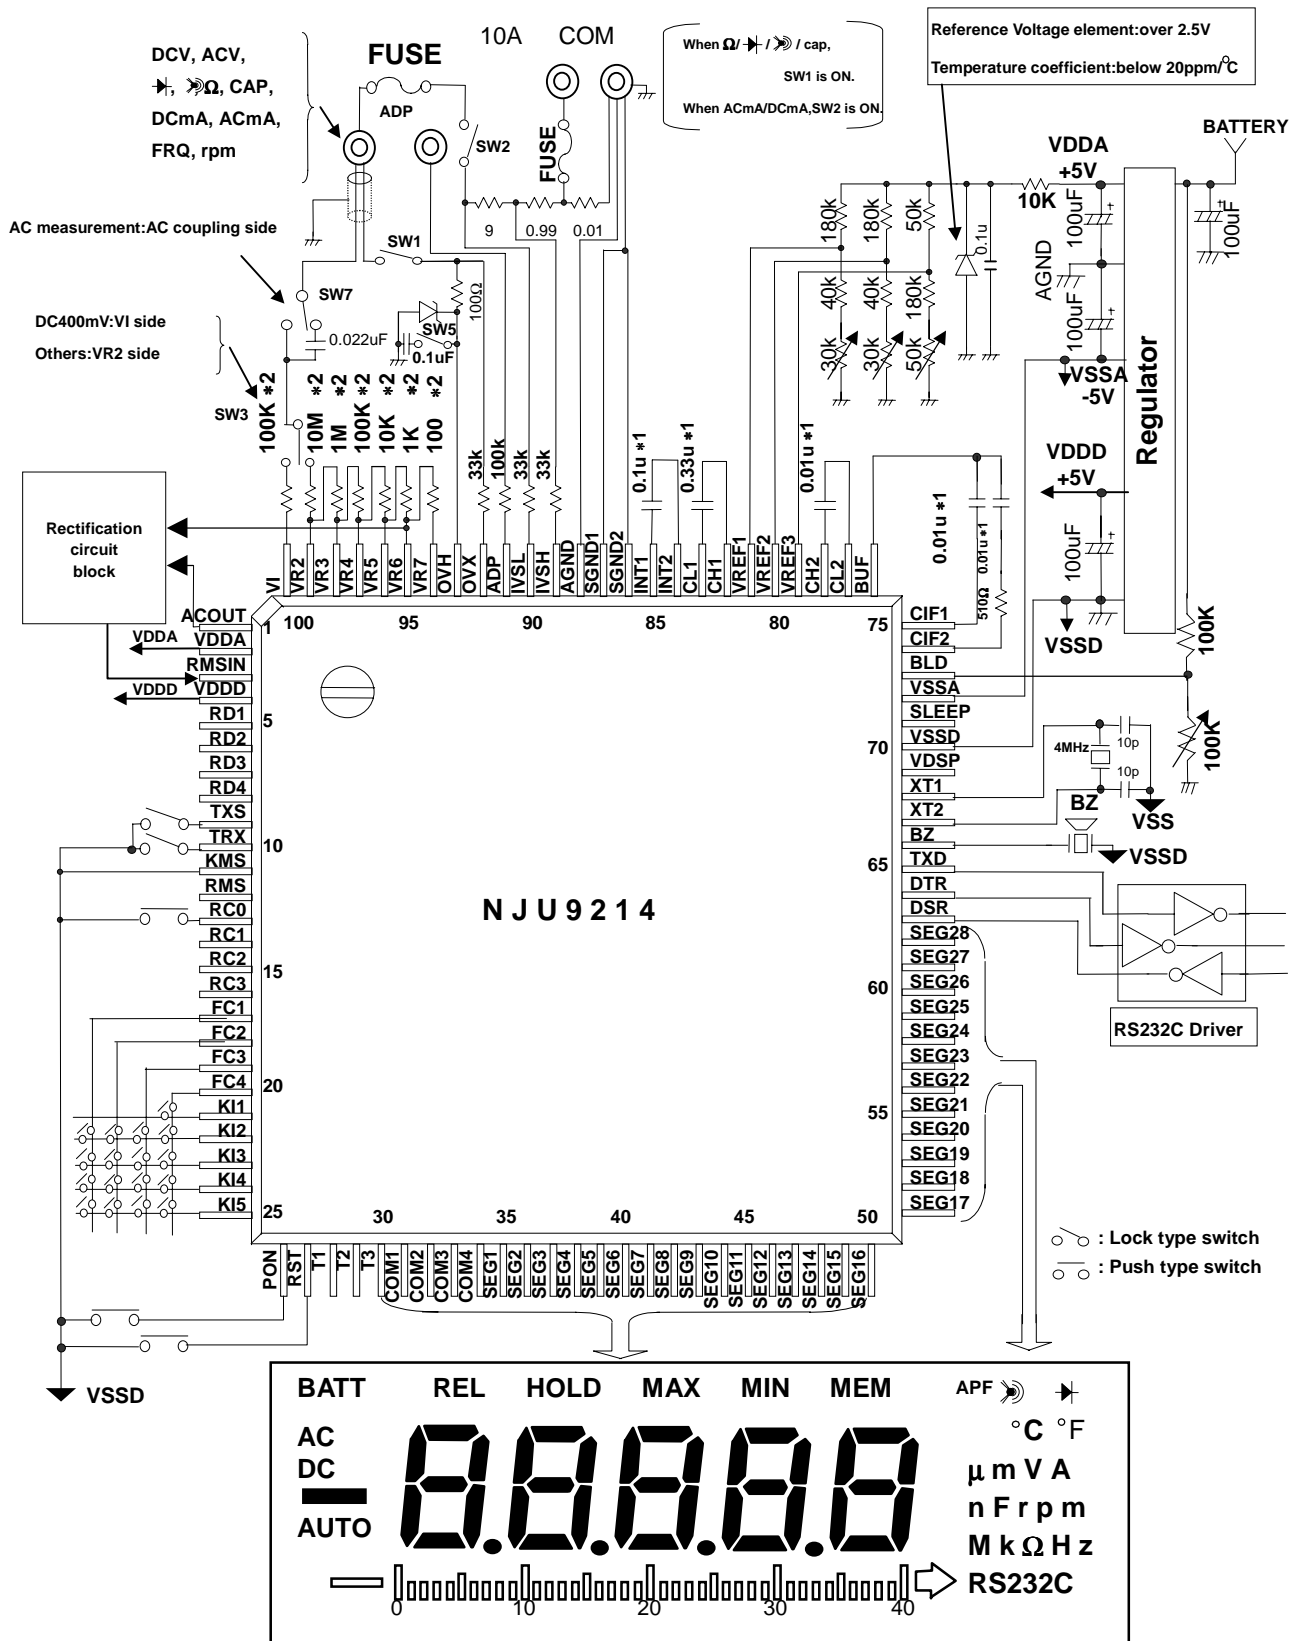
DCV, ACV,
, Ω, CAP,
DCmA, ACmA,
FRQ, rpm

FUSE
ADP
10A COM
SW2
FUSE

When Ω/ / / cap, SW1 is ON.
When ACmA/DCmA,SW2 is ON.

Reference Voltage element:over 2.5V
Temperature coefficient:below 20ppm/°C

BATTERY
VDDA +5V
10K
100uF
100uF
AGND
100uF
VSSA -5V
Regulator
VDDD +5V
100uF
VSSD
100K
100K

AC measurement:AC coupling side
SW1
SW7
9 0.99 0.01
100Ω
SW5
0.022uF
0.1uF
DC400mV:VI side
Others:VR2 side
SW3
100K *2
10M *2
1M *2
100K *2
10K *2
1K *2
100 *2
33k 100k 33k 33k

180k 180k 50k
40k 40k 180k
30k 30k 50k
0.1u

0.1u *1
0.33u *1
0.01u *1
0.01u *1
0.01u *1
510Ω

Rectification circuit block

VI VR2 VR3 VR4 VR5 VR6 VR7 OVH OVX ADP IVSL IVSH AGND SGND1 SGND2 INT1 INT2 CL1 CH1 VREF1 VREF2 VREF3 CH2 CL2 BUF
100 95 90 85 80 75

ACOUT 1
VDDA VDDA
RMSIN
VDDD VDDD
RD1 5
RD2
RD3
RD4
TXS
TRX 10
KMS
RMS
RC0
RC1
RC2 15
RC3
FC1
FC2
FC3
FC4 20
KI1
KI2
KI3
KI4
KI5 25

CIF1
CIF2
BLD
VSSA
SLEEP
VSSD 70
VDSP
XT1
XT2
BZ
TXD 65
DTR
DSR
SEG28
SEG27
SEG26 60
SEG25
SEG24
SEG23
SEG22
SEG21 55
SEG20
SEG19
SEG18
SEG17 50

4MHz
10p
10p
VSS
BZ
VSSD
RS232C Driver

NJU9214

30 35 40 45
PON RST T1 T2 T3 COM1 COM2 COM3 COM4 SEG1 SEG2 SEG3 SEG4 SEG5 SEG6 SEG7 SEG8 SEG9 SEG10 SEG11 SEG12 SEG13 SEG14 SEG15 SEG16

: Lock type switch
: Push type switch

VSSD

BATT REL HOLD MAX MIN MEM APF
AC
DC
AUTO
°C °F
µ m V A
n F r p m
M k Ω H z
RS232C
0 10 20 30 40